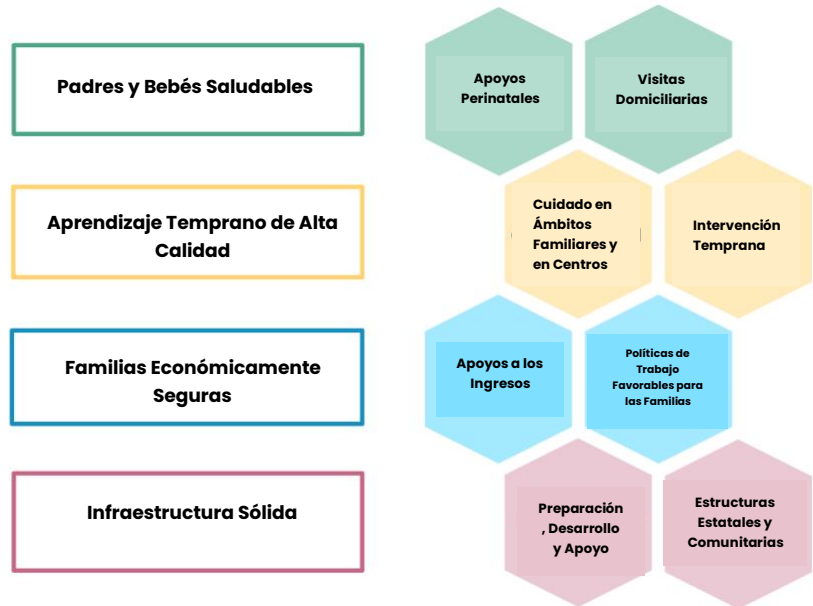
Padres y Bebés Saludables

Apoyos Perinatales

Visitas Domiciliarias

Aprendizaje Temprano de Alta Calidad

Cuidado en Ámbitos Familiares y en Centros

Intervención Temprana

Familias Económicamente Seguras

Apoyos a los Ingresos

Políticas de Trabajo Favorables para las Familias

Infraestructura Sólida

Preparación , Desarrollo y Apoyo

Estructuras Estatales y Comunitarias